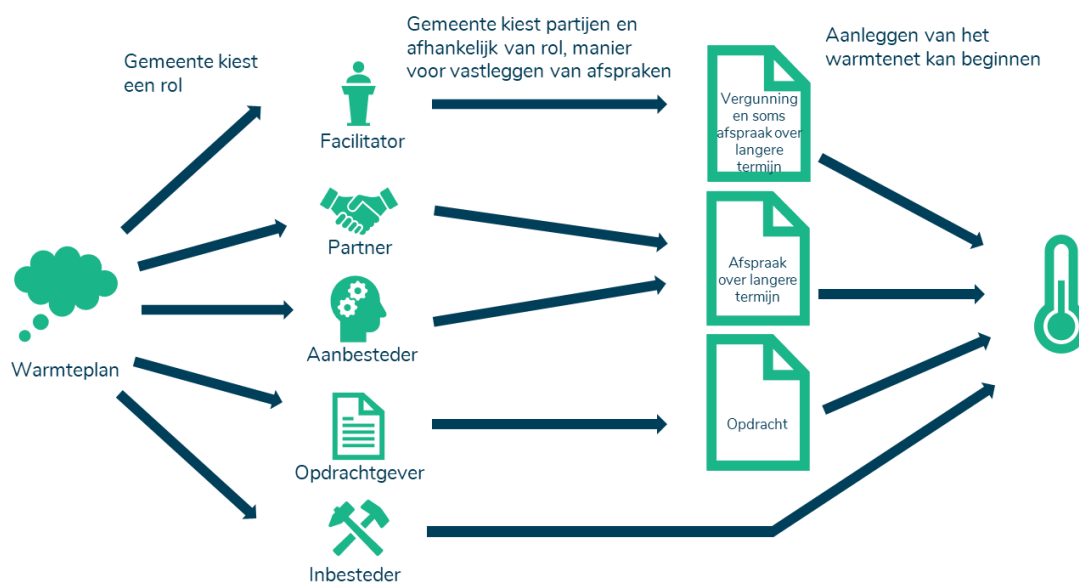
Gemeente kiest een rol

Gemeente kiest partijen en afhankelijk van rol, manier voor vastleggen van afspraken

Aanleggen van het warmtenet kan beginnen

Warmteplan

Facilitator

Partner

Aanbesteder

Opdrachtgever

Inbesteder

Vergunning en soms afspraak over langere termijn

Afspraak over langere termijn

Opdracht